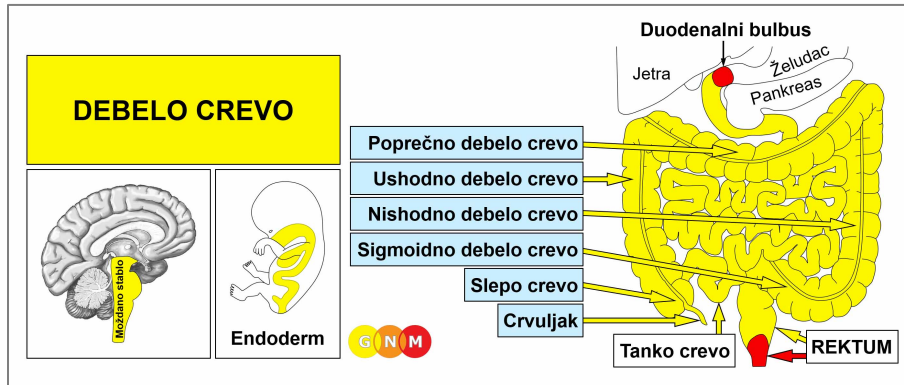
DEBELO CREVO

Moždano stablo

Endoderm

G N M

Duodenalni bulbus

Jetra

Želudac

Pankreas

Poprečno debelo crevo

Ushodno debelo crevo

Nishodno debelo crevo

Sigmoidno debelo crevo

Slepo crevo

Crvuljak

Tanko crevo

REKTUM